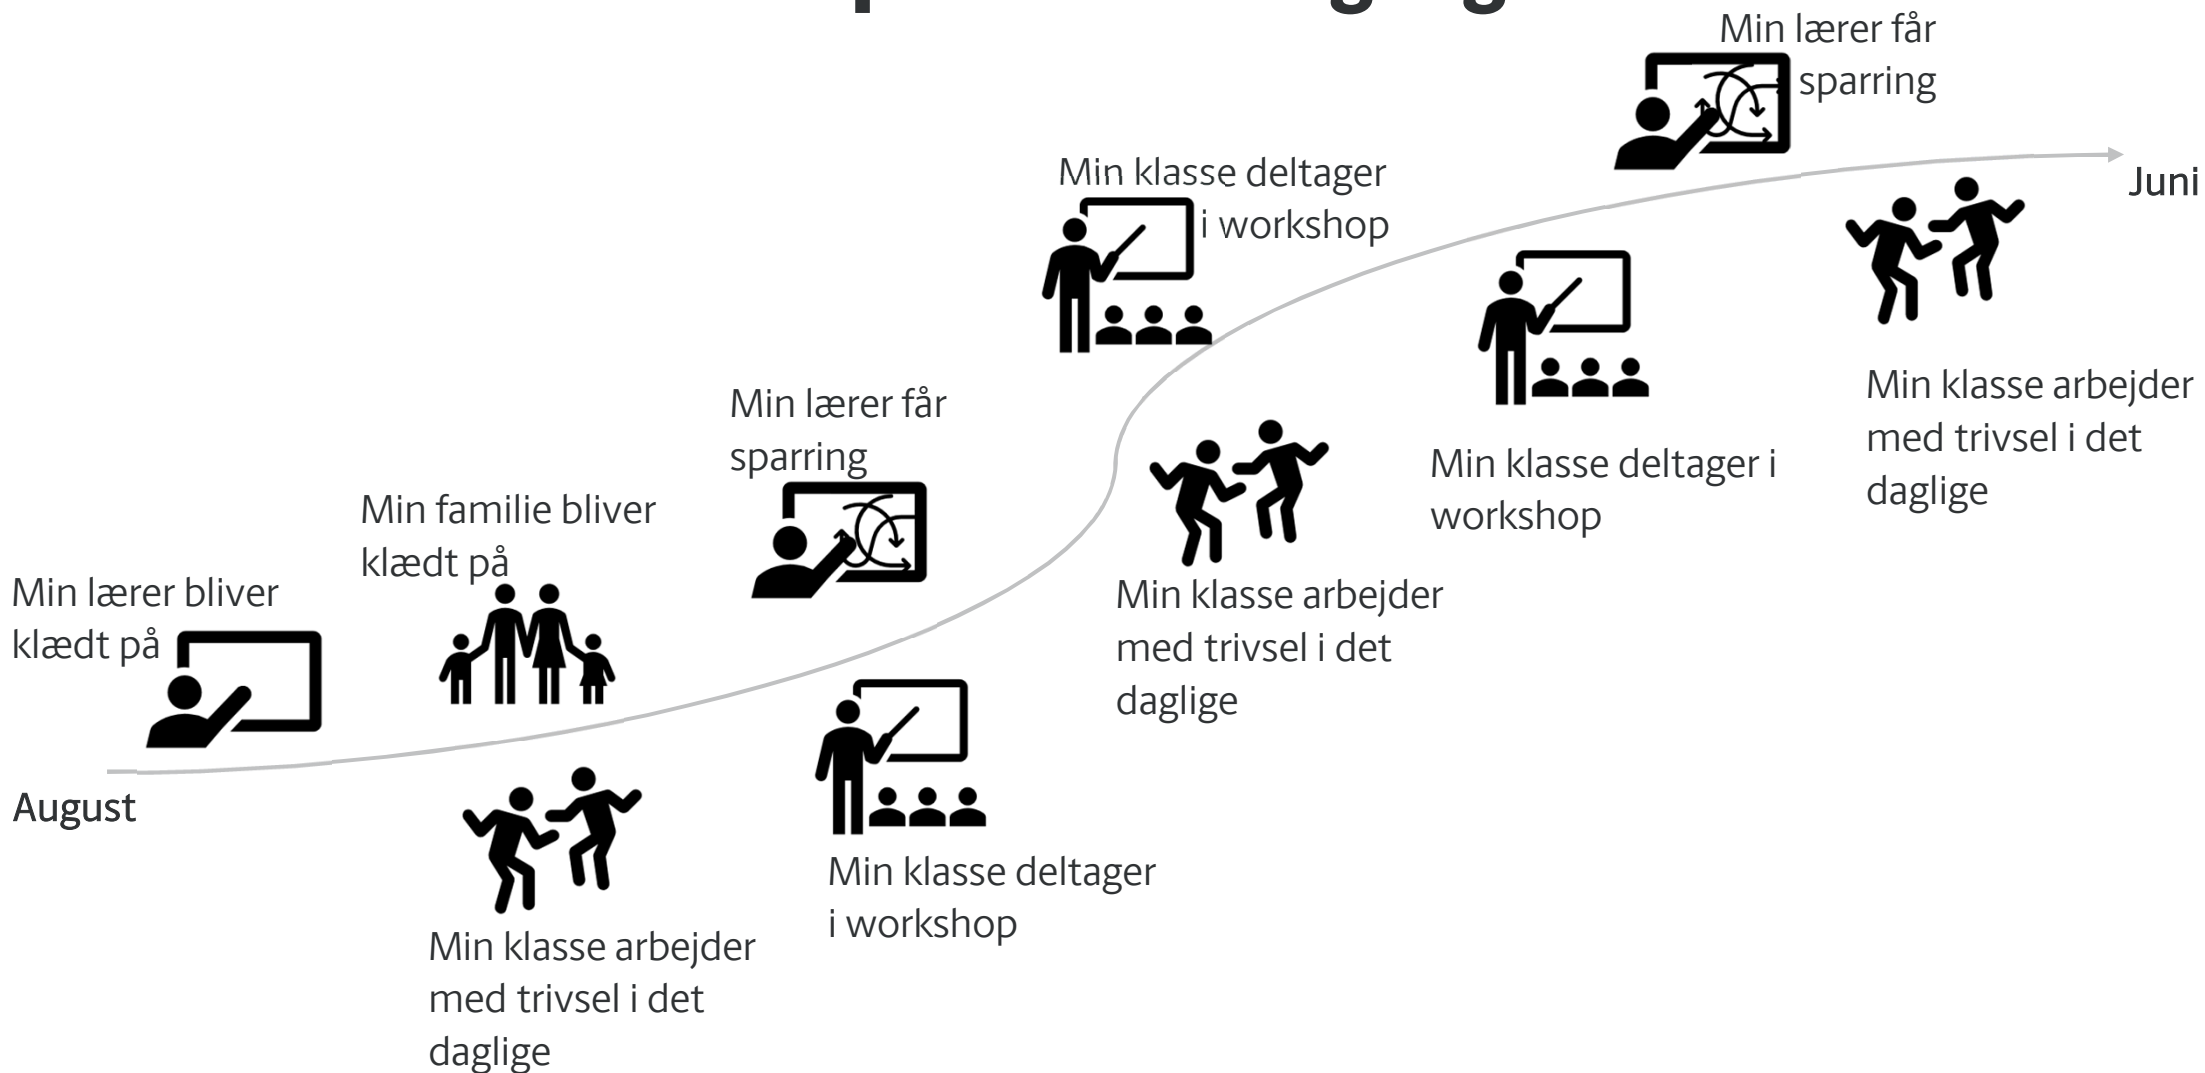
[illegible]

Min lærer får sparring

Juni

Min klasse deltager i workshop

Min klasse arbejder med trivsel i det daglige

Min lærer får sparring

Min klasse deltager i workshop

Min familie bliver klædt på

Min klasse arbejder med trivsel i det daglige

Min lærer bliver klædt på

August

Min klasse arbejder med trivsel i det daglige

Min klasse deltager i workshop